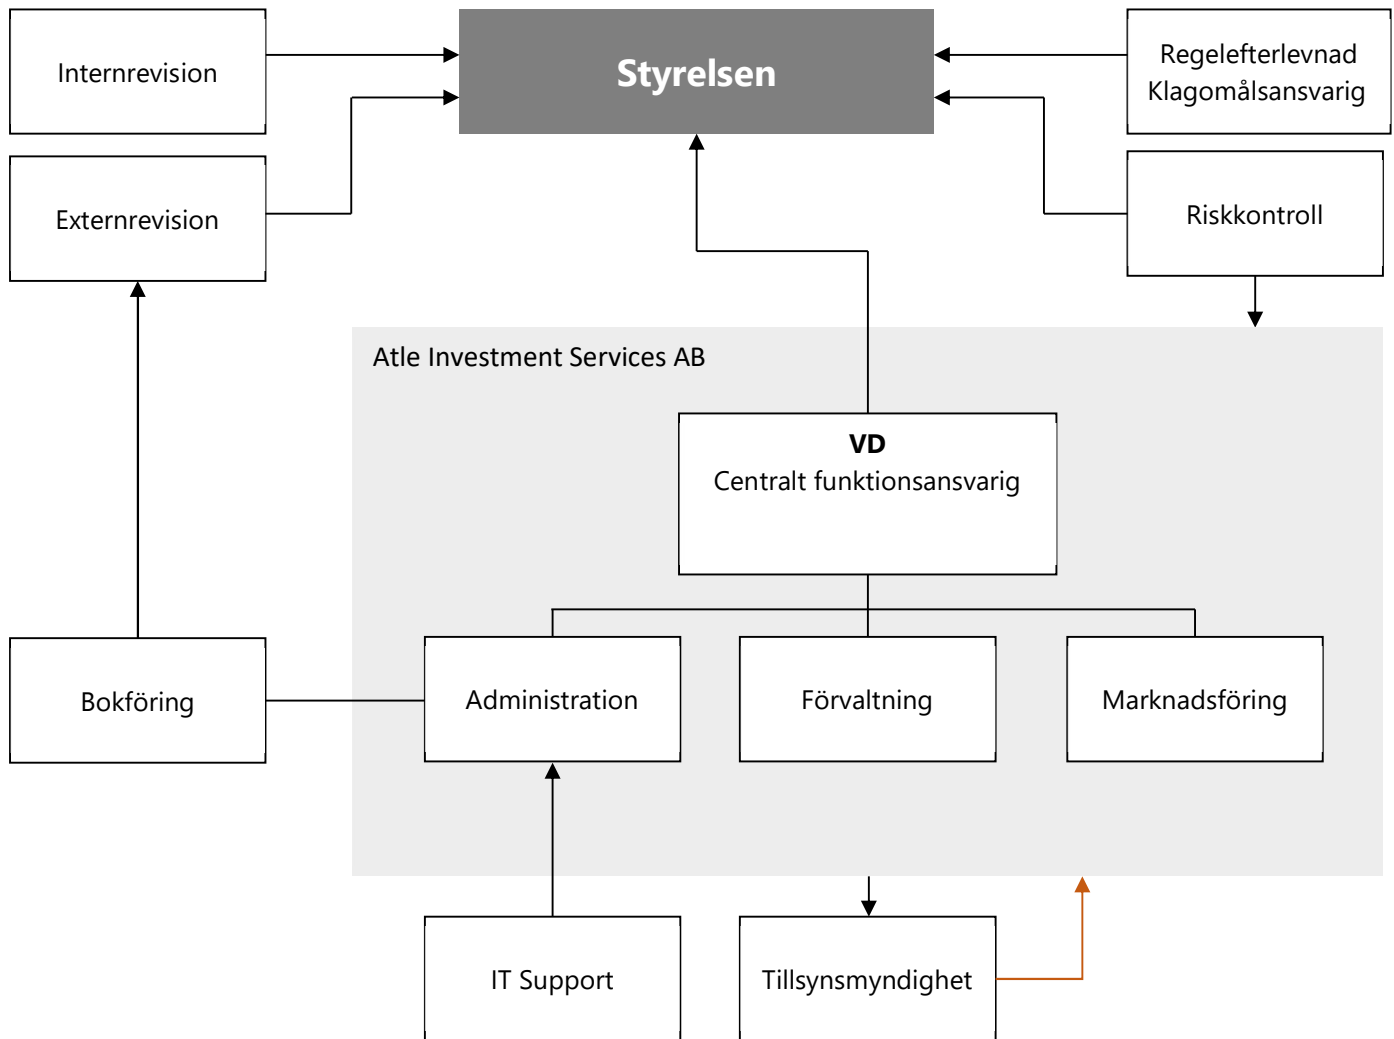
Internrevision

Styrelsen

Regelefterlevnad
Klagomålsansvarig

Externrevision

Riskkontroll

Atle Investment Services AB

VD
Centralt funktionsansvarig

Bokföring

Administration

Förvaltning

Marknadsföring

IT Support

Tillsynsmyndighet